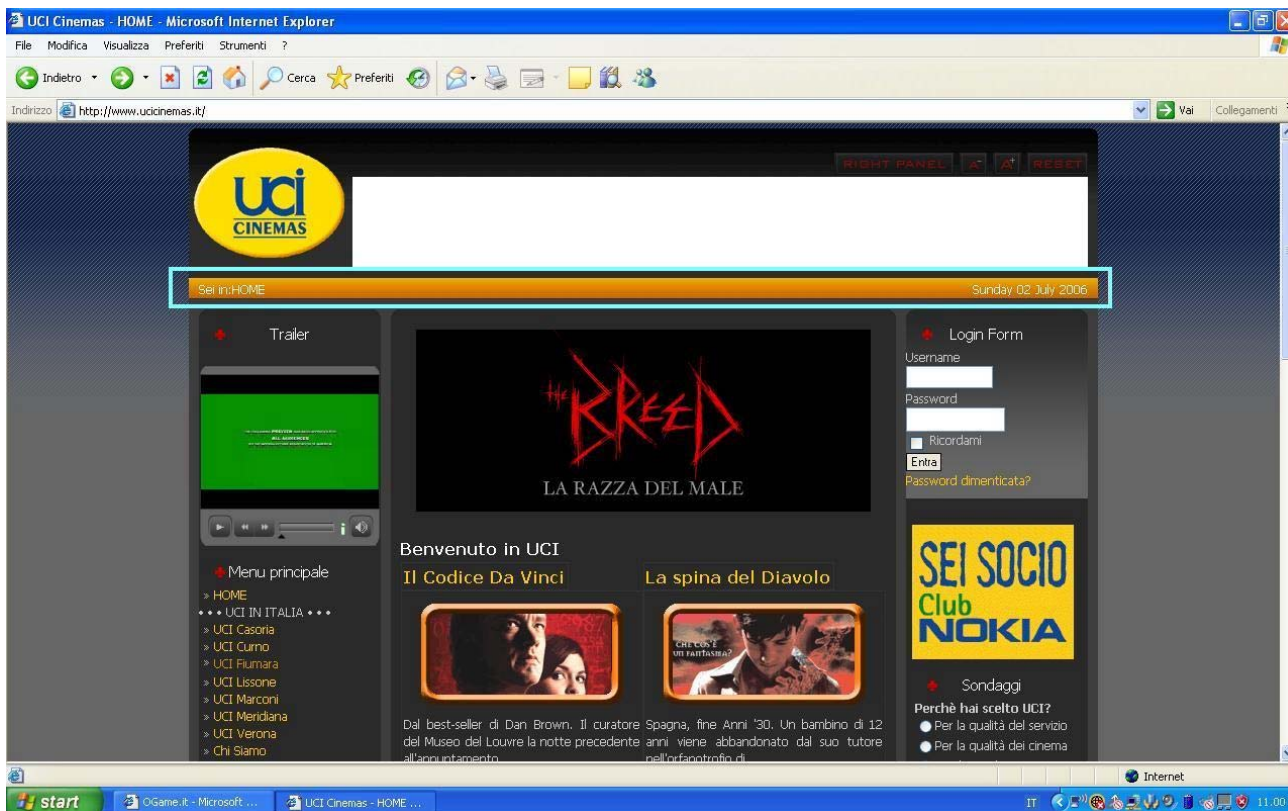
UCI Cinemas - HOME - Microsoft Internet Explorer

File Modifica Visualizza Preferiti Strumenti ?

Indietro Cerca Preferiti

Indirizzo http://www.ucicinemas.it/

Vai Collegamenti

RIGHT PANEL A- A+ RESET

uci CINEMAS

Sei in:HOME

Sunday 02 July 2006

Trailer

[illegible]

Menu principale
» HOME
• • • UCI IN ITALIA • • •
» UCI Casoria
» UCI Curno
» UCI Fiumara
» UCI Lissone
» UCI Marconi
» UCI Meridiana
» UCI Verona
» Chi Siamo

THE BREED
LA RAZZA DEL MALE

Benvenuto in UCI

Il Codice Da Vinci

Dal best-seller di Dan Brown. Il curatore del Museo del Louvre la notte precedente all'appuntamento

La spina del Diavolo

CHE COS'È UN FANTASMA?

Spagna, fine Anni '30. Un bambino di 12 anni viene abbandonato dal suo tutore nell'orfanotrofio di

Login Form
Username
Password
Ricordami
Entra
Password dimenticata?

SEI SOCIO Club NOKIA

Sondaggi
Perchè hai scelto UCI?
Per la qualità del servizio
Per la qualità dei cinema

Internet

start OGame.it - Microsoft ... UCI Cinemas - HOME ...

IT 11.00